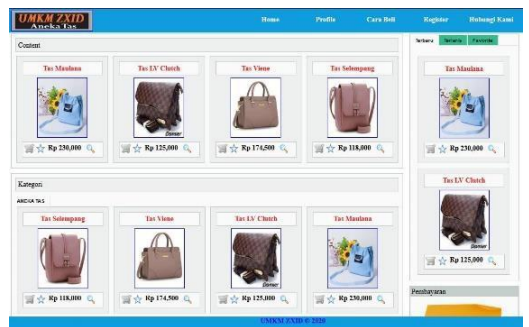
UMKM ZXID
Aneka Tas

Home Profile Cara Beli Register Hubungi Kami

Content

Tas Maulana
Rp 230,000

Tas LV Clutch
Rp 125,000

Tas Vione
Rp 174,500

Tas Selempang
Rp 118,000

Terbaru Terlaris Favorite

Tas Maulana
Rp 230,000

Tas LV Clutch
Rp 125,000

Kategori

ANEKA TAS

Tas Selempang
Rp 118,000

Tas Viene
Rp 174,500

Tas LV Clutch
Rp 125,000

Tas Maulana
Rp 230,000

Pembayaran

UMKM ZXID © 2020